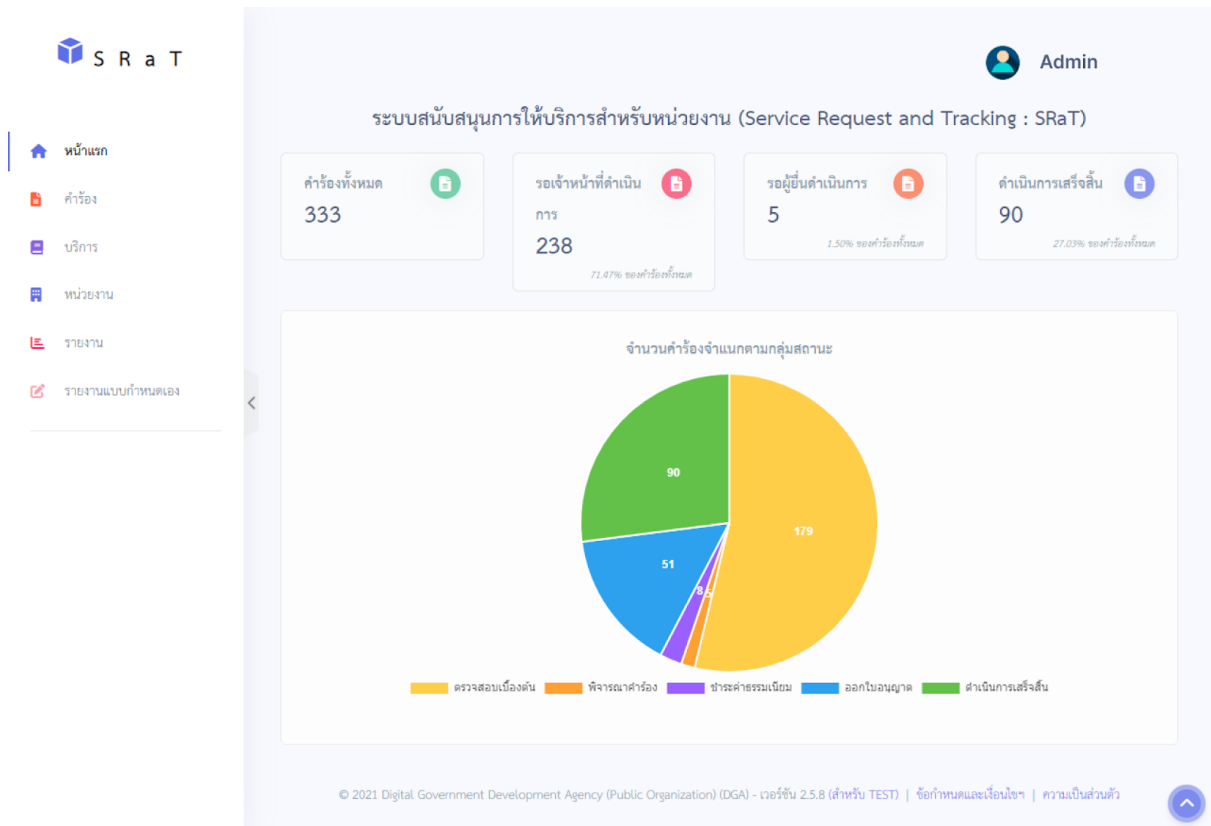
SRaT

หน้าแรก
คำร้อง
บริการ
หน่วยงาน
รายงาน
รายงานแบบกำหนดเอง

Admin

ระบบสนับสนุนการให้บริการสำหรับหน่วยงาน (Service Request and Tracking : SRaT)

คำร้องทั้งหมด
333

รอเจ้าหน้าที่ดำเนินการ
238
71.47% ของคำร้องทั้งหมด

รอผู้ยื่นดำเนินการ
5
1.50% ของคำร้องทั้งหมด

ดำเนินการเสร็จสิ้น
90
27.03% ของคำร้องทั้งหมด

จำนวนคำร้องจำแนกตามกลุ่มสถานะ

90
179
51
8
5

ตรวจสอบเบื้องต้น
พิจารณาคำร้อง
ชำระค่าธรรมเนียม
ออกใบอนุญาต
ดำเนินการเสร็จสิ้น

© 2021 Digital Government Development Agency (Public Organization) (DGA) - เวอร์ชัน 2.5.8 (สำหรับ TEST) | ข้อกำหนดและเงื่อนไขฯ | ความเป็นส่วนตัว